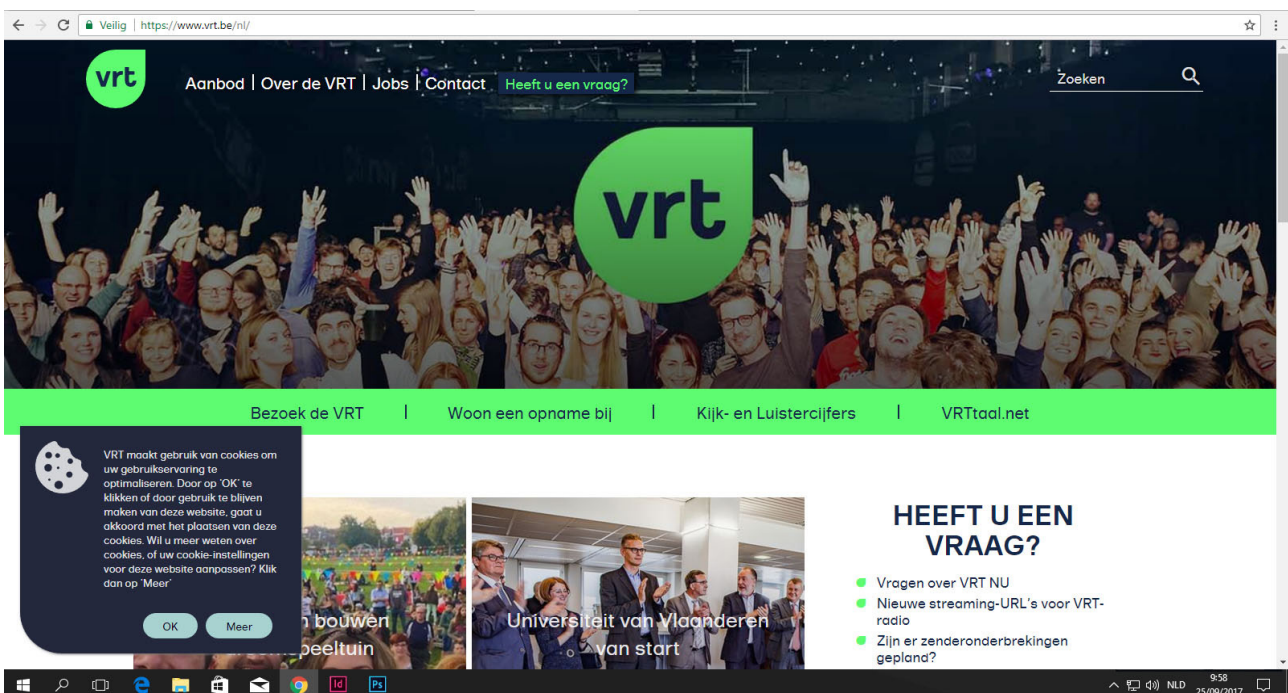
Veilig | https://www.vrt.be/nl/

vrt

Aanbod | Over de VRT | Jobs | Contact Heeft u een vraag?

Zoeken

vrt

Bezoek de VRT | Woon een opname bij | Kijk- en Luistercijfers | VRTtaal.net

VRT maakt gebruik van cookies om uw gebruikservaring te optimaliseren. Door op 'OK' te klikken of door gebruik te blijven maken van deze website, gaat u akkoord met het plaatsen van deze cookies. Wil u meer weten over cookies, of uw cookie-instellingen voor deze website aanpassen? Klik dan op 'Meer'

OK Meer

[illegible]n bouwen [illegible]speeltuin

Universiteit van Vlaanderen van start

HEEFT U EEN VRAAG?

Vragen over VRT NU

Nieuwe streaming-URL's voor VRT-radio

Zijn er zenderonderbrekingen gepland?

NLD 9:58 25/09/2017